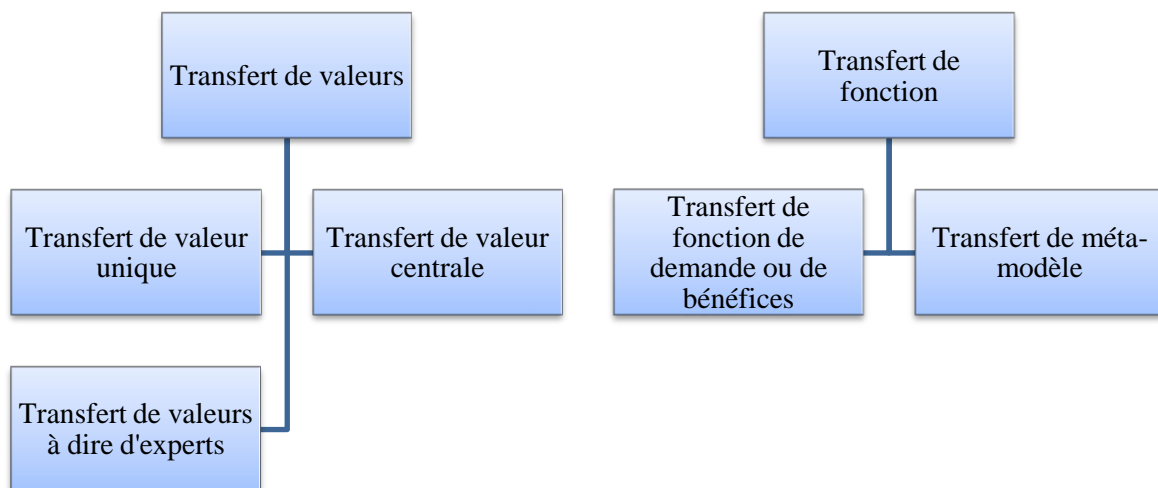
Transfert de valeurs

Transfert de valeur unique

Transfert de valeur centrale

Transfert de valeurs à dire d'experts

Transfert de fonction

Transfert de fonction de demande ou de bénéfices

Transfert de méta-modèle